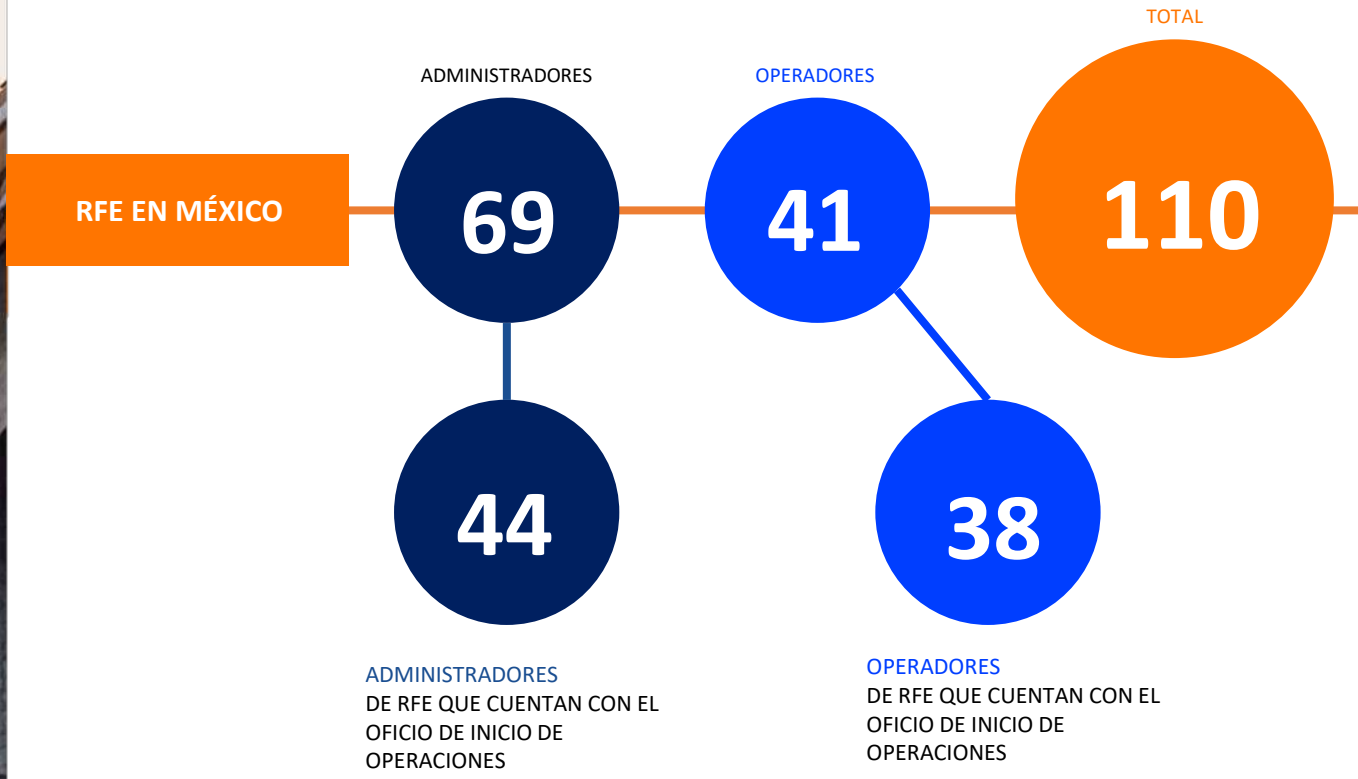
TOTAL

ADMINISTRADORES

OPERADORES

RFE EN MÉXICO

69

41

110

44

38

ADMINISTRADORES
DE RFE QUE CUENTAN CON EL OFICIO DE INICIO DE OPERACIONES

OPERADORES
DE RFE QUE CUENTAN CON EL OFICIO DE INICIO DE OPERACIONES